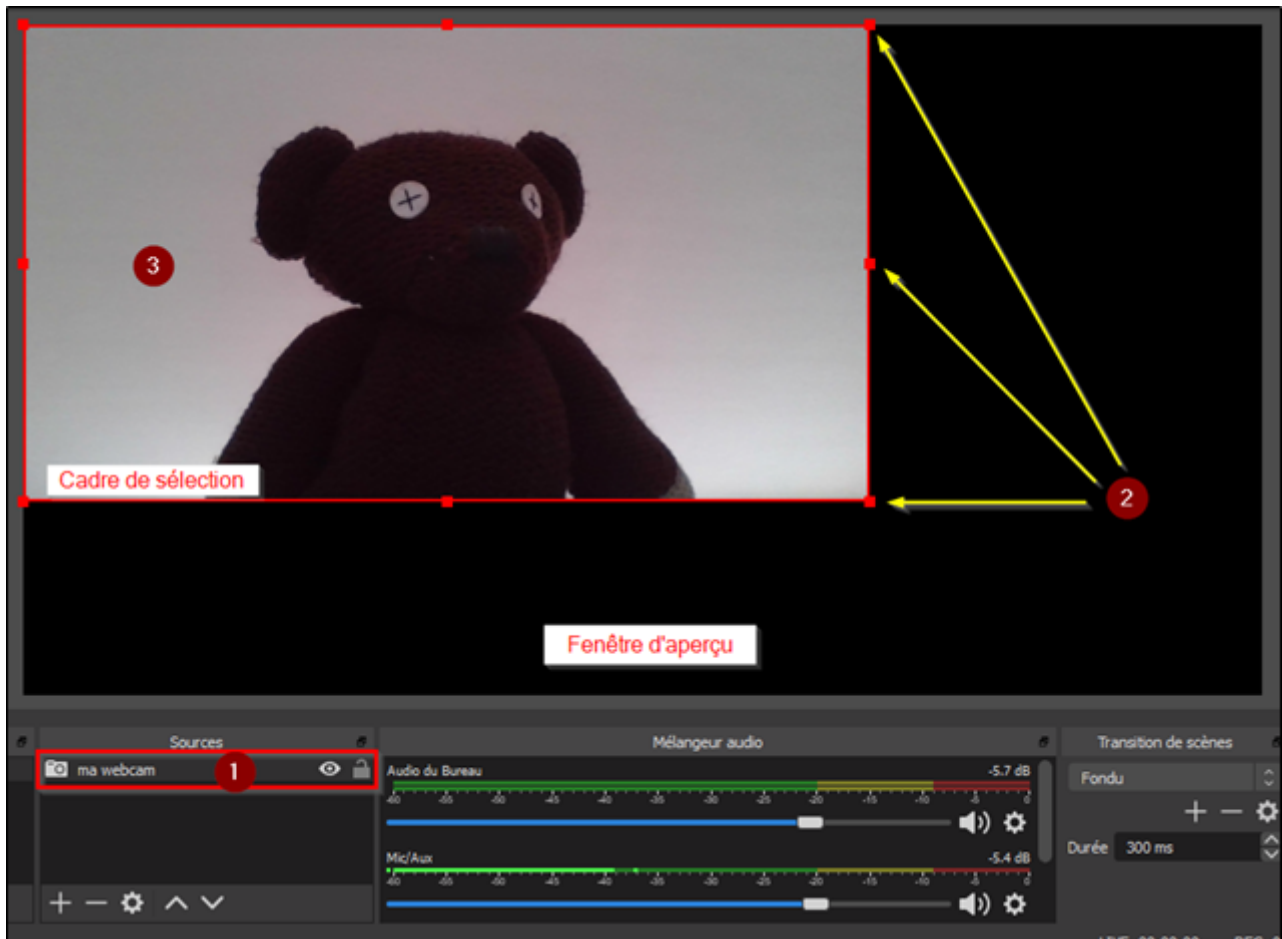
3

Cadre de sélection

2

Fenêtre d'aperçu

Sources

ma webcam

1

Mélangeur audio

Audio du Bureau

-5.7 dB

-60 -55 -50 -45 -40 -35 -30 -25 -20 -15 -10 -5 0

Mic/Aux

-5.4 dB

-60 -55 -50 -45 -40 -35 -30 -25 -20 -15 -10 -5 0

Transition de scènes

Fondu

Durée 300 ms

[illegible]